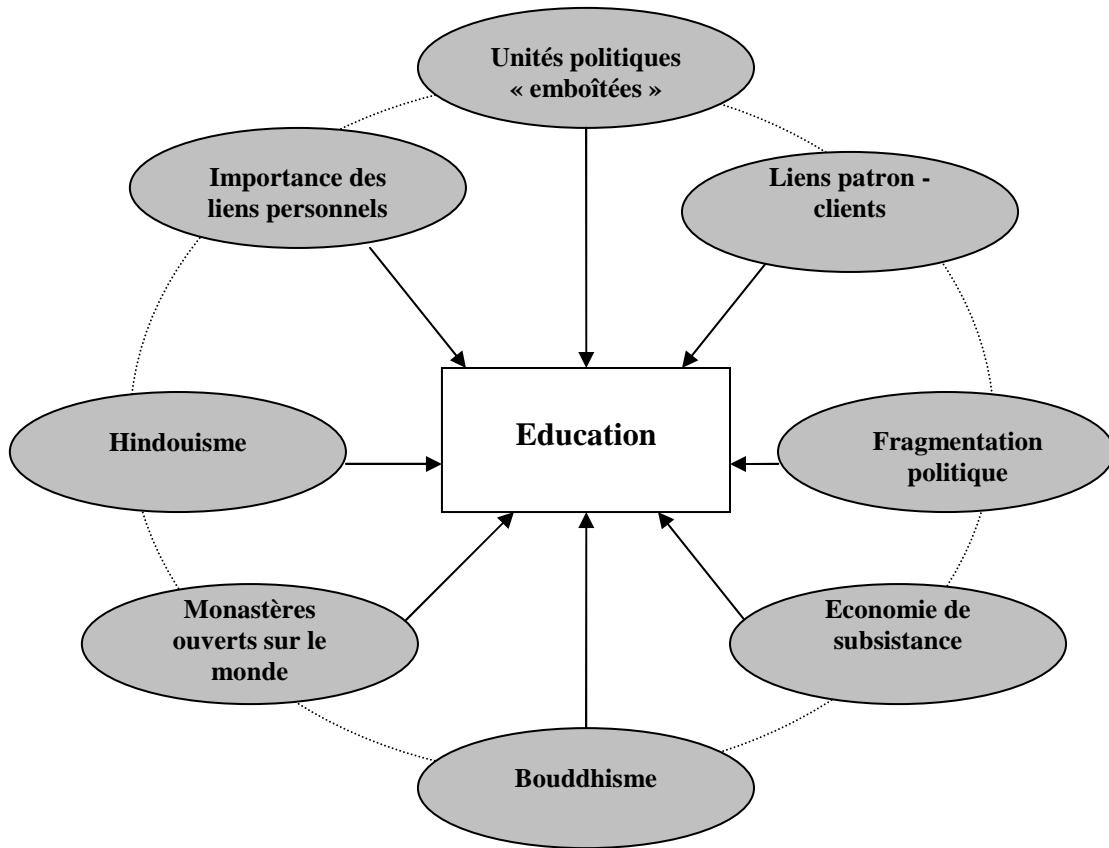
Unités politiques « emboîtées »

Importance des liens personnels

Liens patron - clients

Education

Hindouisme

Fragmentation politique

Monastères ouverts sur le monde

Economie de subsistance

Bouddhisme